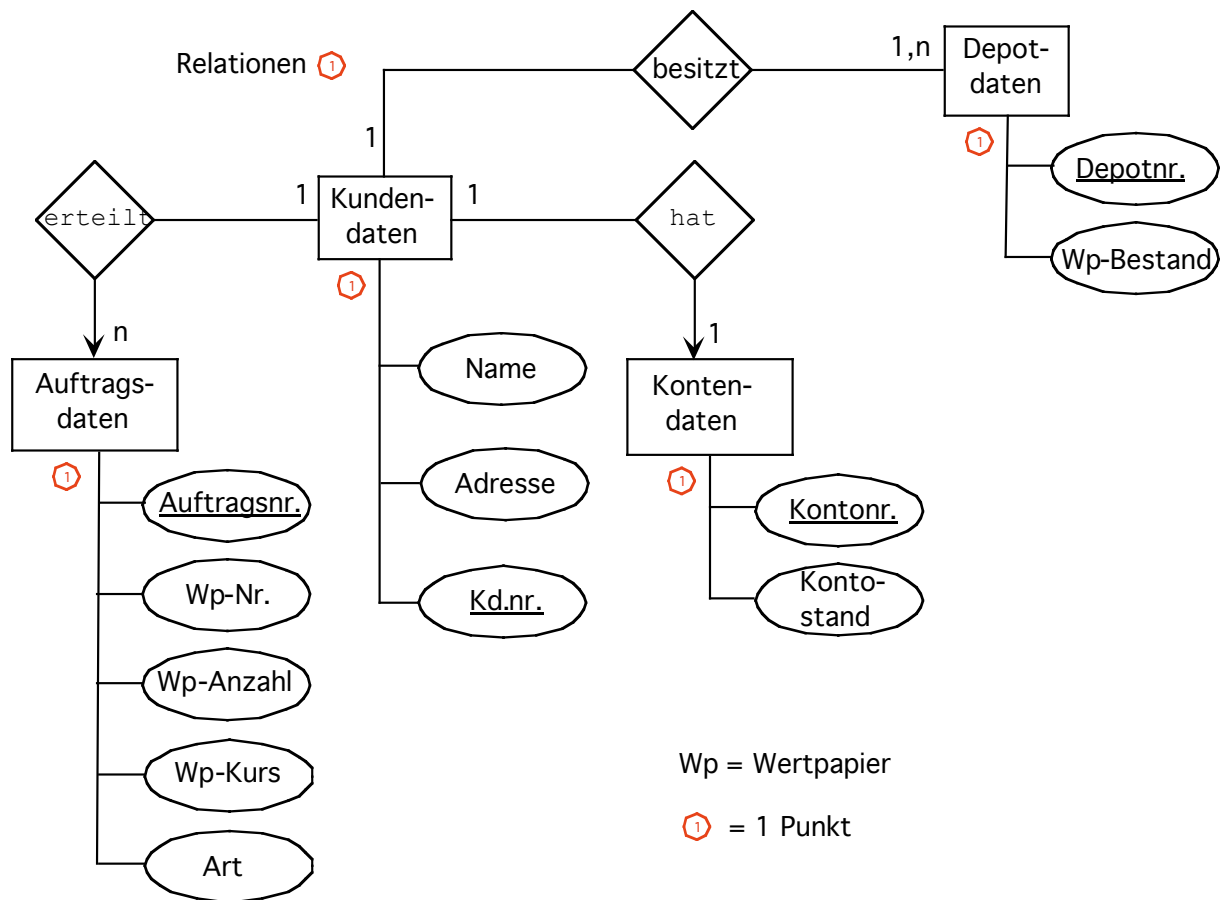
Relationen 1

besitzt

1,n

Depotdaten

1

1

Depotnr.

Wp-Bestand

1

erteilt

1

Kundendaten

1

hat

1

n

1

Name

Auftragsdaten

Kontendaten

Adresse

1

1

Auftragsnr.

Kontonr.

Wp-Nr.

Kd.nr.

Kontostand

Wp-Anzahl

Wp-Kurs

Wp = Wertpapier

Art

1 = 1 Punkt